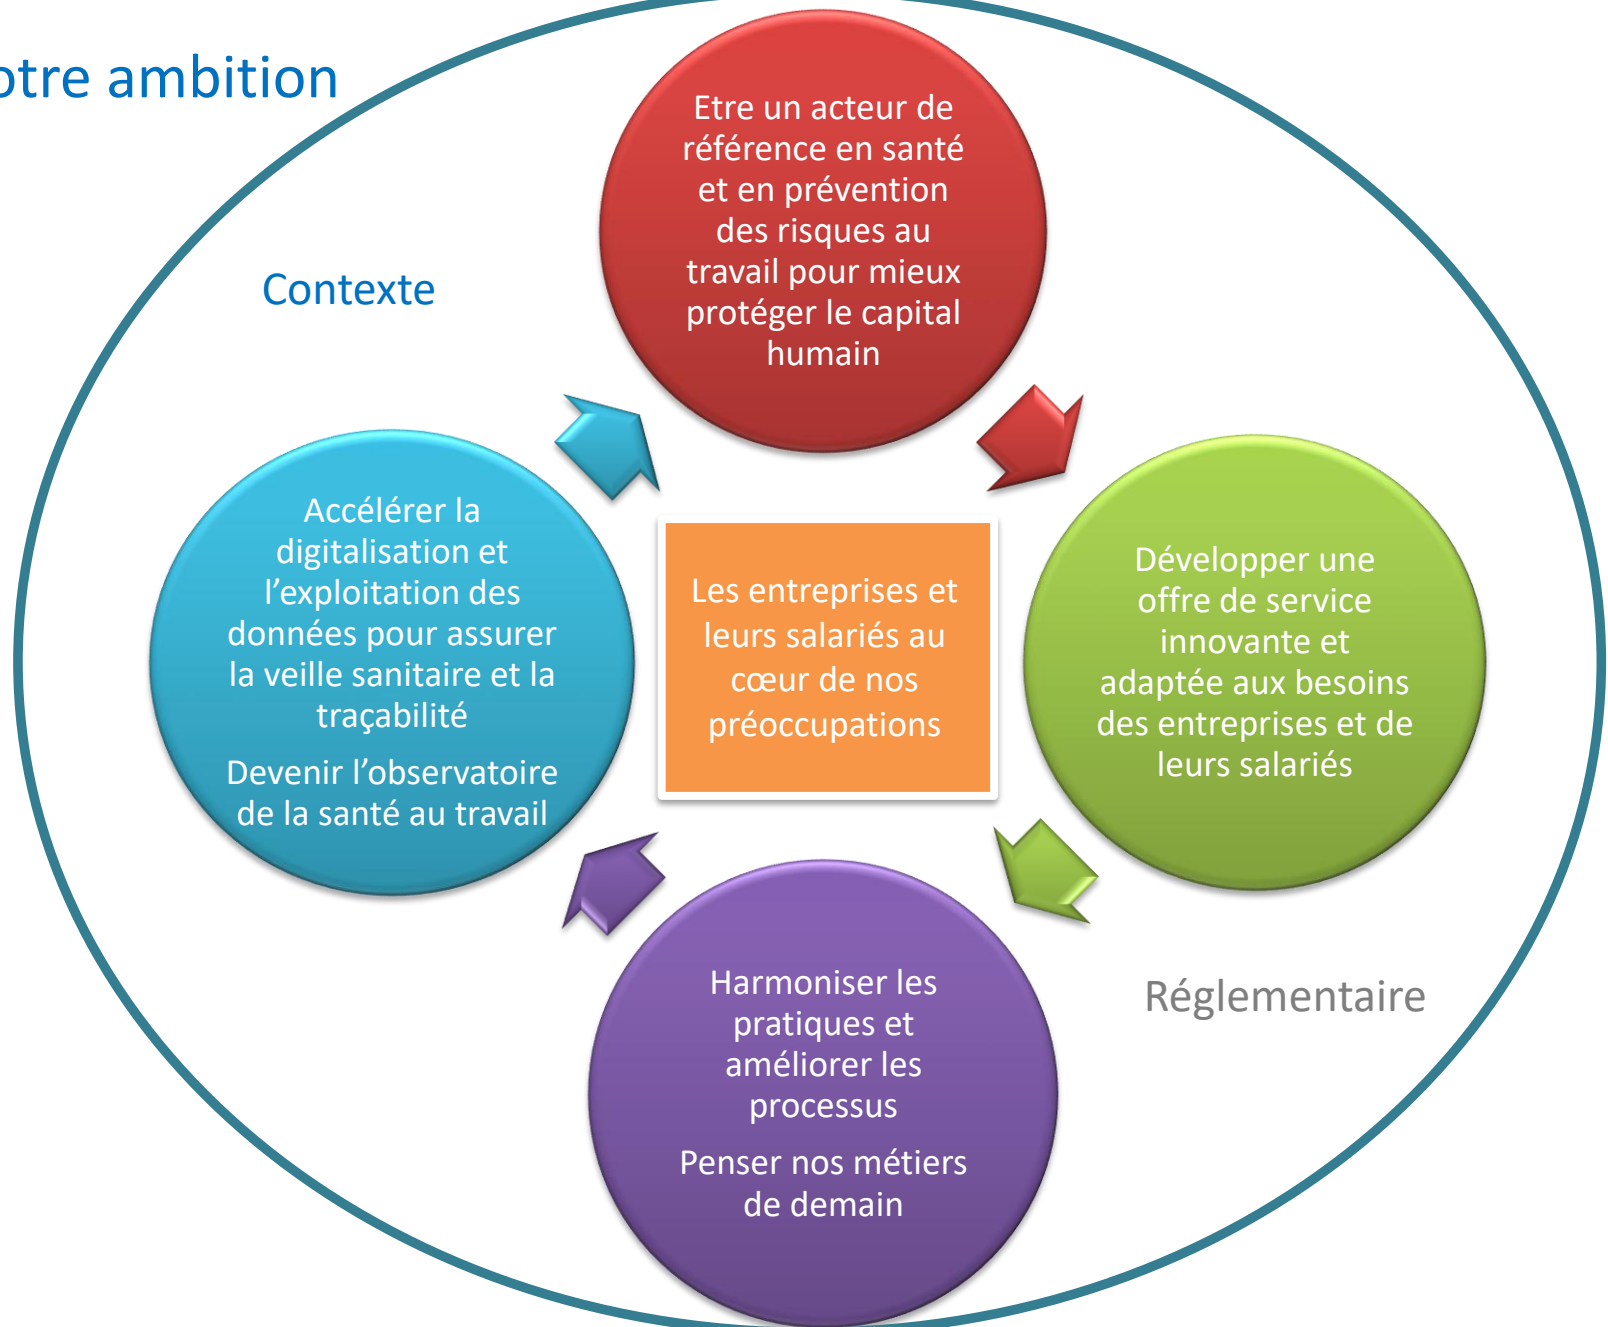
otre ambition

Contexte

Etre un acteur de référence en santé et en prévention des risques au travail pour mieux protéger le capital humain

Accélérer la digitalisation et l'exploitation des données pour assurer la veille sanitaire et la traçabilité

Devenir l'observatoire de la santé au travail

Les entreprises et leurs salariés au cœur de nos préoccupations

Développer une offre de service innovante et adaptée aux besoins des entreprises et de leurs salariés

Harmoniser les pratiques et améliorer les processus

Penser nos métiers de demain

Réglementaire